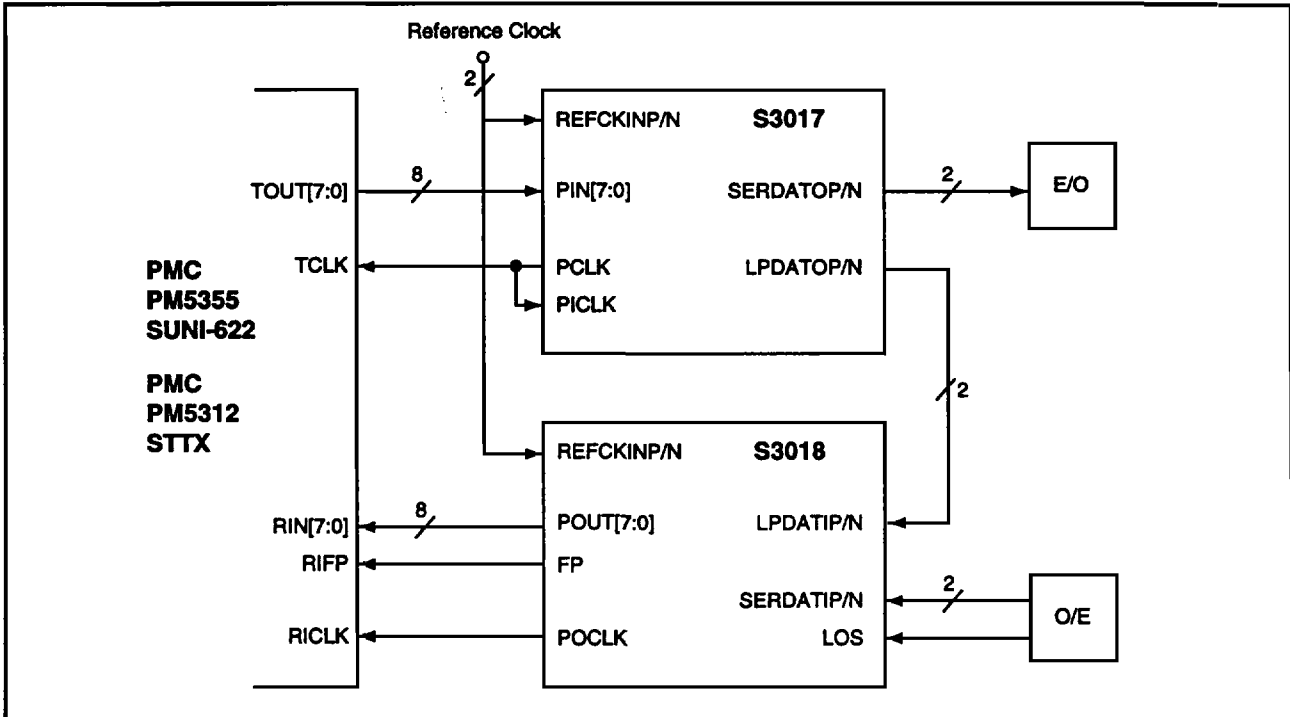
Reference Clock

2

REFCKINP/N

S3017

TOUT[7:0]

8

PIN[7:0]

SERDATOP/N

2

E/O

TCLK

PCLK

LPDATOP/N

PICLK

PMC
PM5355
SUNI-622

PMC
PM5312
STTX

2

REFCKINP/N

S3018

RIN[7:0]

8

POUT[7:0]

LPDATIP/N

RIFP

FP

SERDATIP/N

2

O/E

RICLK

POCLK

LOS